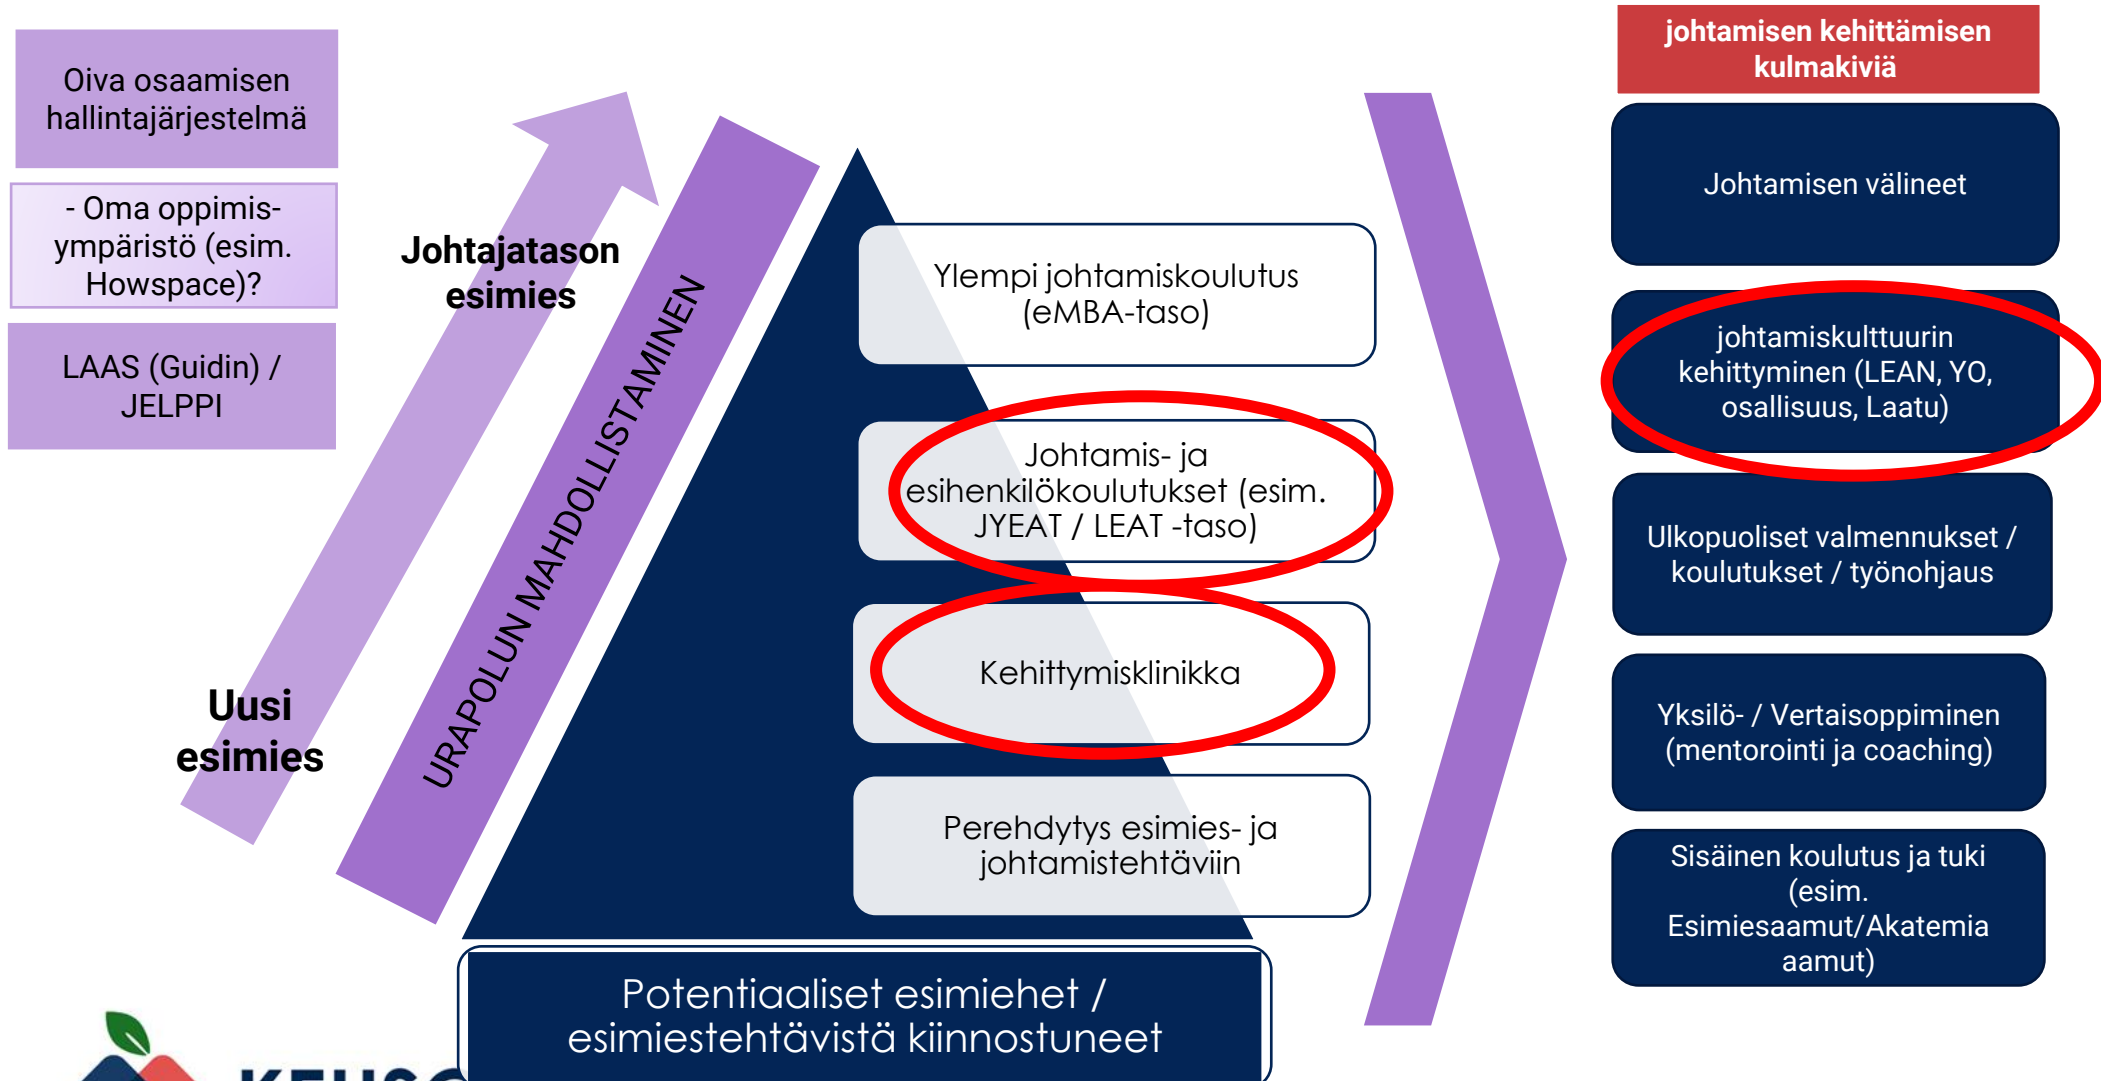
Oiva osaamisen hallintajärjestelmä

- Oma oppimis-ympäristö (esim. Howspace)?

LAAS (Guidin) / JELPPI

Johtajatason esimies

Uusi esimies

URAPOLUN MAHDOLLISTAMINEN

Ylempi johtamiskoulutus (eMBA-taso)

Johtamis- ja esihenkilökoulutukset (esim. JYEAT / LEAT -taso)

Kehittymisklinikka

Perehdytys esimies- ja johtamistehtäviin

Potentiaaliset esimiehet / esimiestehtävistä kiinnostuneet

johtamisen kehittämisen kulmakiviä

Johtamisen välineet

johtamiskulttuurin kehittyminen (LEAN, YO, osallisuus, Laatu)

Ulkopuoliset valmennukset / koulutukset / työnohjaus

Yksilö- / Vertaisoppiminen (mentorointi ja coaching)

Sisäinen koulutus ja tuki (esim. Esimiesaamut/Akatemia aamut)

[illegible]